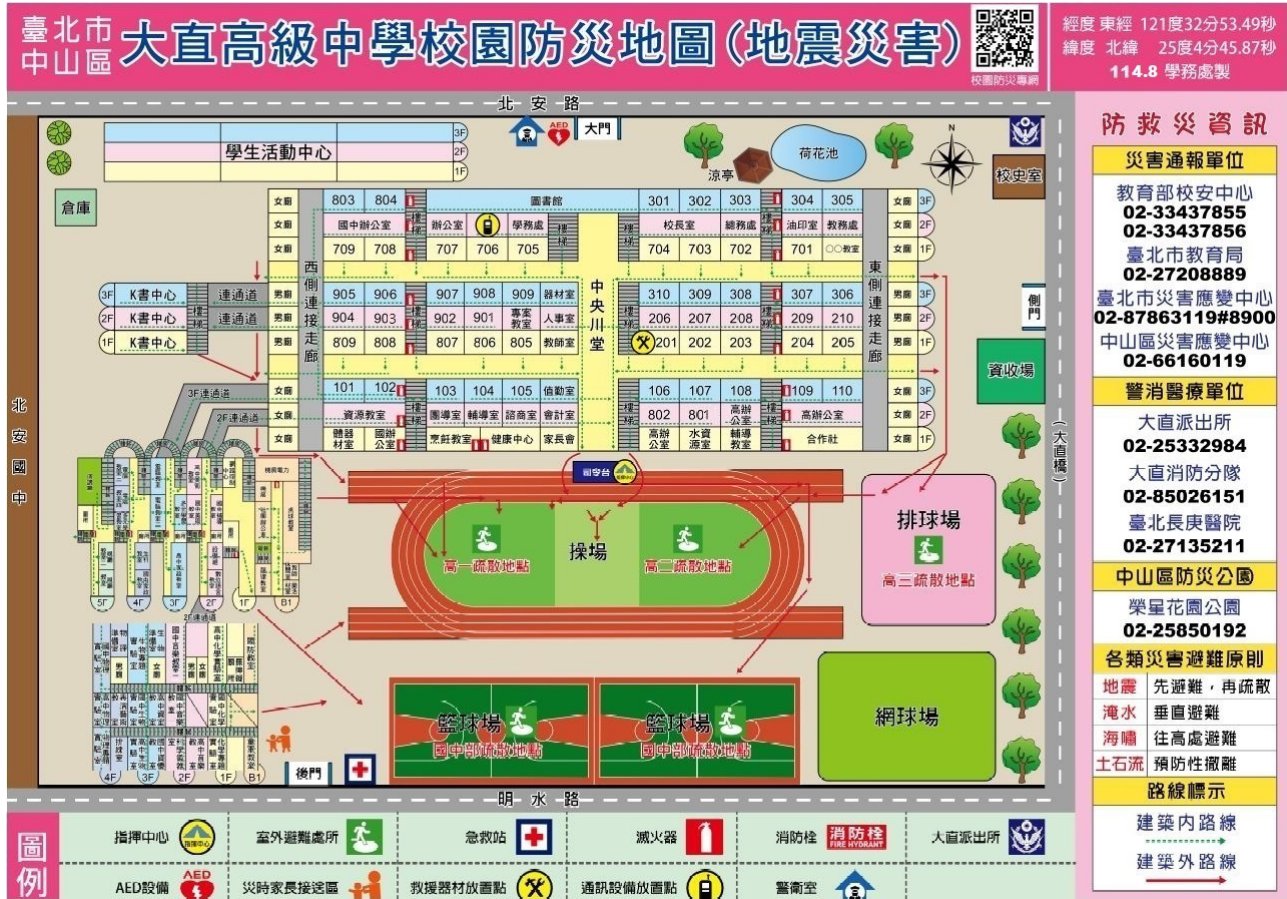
臺北市
中山區
大直高級中學校園防災地圖(地震災害)

校園防災專網

經度 東經 121度32分53.49秒
緯度 北緯 25度4分45.87秒
114.8 學務處製

北 安 路

AED
大門
學生活動中心
3F
2F
1F
荷花池
涼亭
N
校史室
倉庫

文廁 803 804 圖書館 301 302 303 304 305 文廁 3F
文廁 國中辦公室 樓梯 辦公室 學務處 樓梯 校長室 總務處 樓梯 油印室 教務處 文廁 2F
文廁 709 708 707 706 705 704 703 702 701 ○○教室 文廁 1F

西側連接走廊
中央川堂
東側連接走廊

3F K書中心 樓梯 連通道 男廁 905 906 907 908 909 器材室 310 309 308 307 306 男廁 3F
2F K書中心 連通道 男廁 904 903 902 901 專案教室 人事室 206 207 208 209 210 男廁 2F
1F K書中心 男廁 809 808 807 806 805 教師室 201 202 203 204 205 男廁 1F

側門
資收場

文廁 101 102 103 104 105 信勤室 106 107 108 109 110 文廁 3F
3F連通道
2F連通道
文廁 資源教室 團導室 輔導室 諮商室 會計室 802 801 高辦公室 高辦公室 文廁 2F
文廁 體器材室 國辦公室 烹飪教室 健康中心 家長會 高辦公室 水資源室 輔導教室 合作社 文廁 1F

北 安 國 中
(大直橋)

司令台
操場
高一疏散地點
高二疏散地點
排球場
高三疏散地點

5F 4F 3F 2F 1F B1
2F連通道
4F 3F 2F 1F B1

籃球場
國中部疏散地點
籃球場
國中部疏散地點
網球場
後門

明 水 路

防救災資訊
災害通報單位
教育部校安中心
02-33437855
02-33437856
臺北市教育局
02-27208889
臺北市災害應變中心
02-87863119#8900
中山區災害應變中心
02-66160119
警消醫療單位
大直派出所
02-25332984
大直消防分隊
02-85026151
臺北長庚醫院
02-27135211
中山區防災公園
榮星花園公園
02-25850192
各類災害避難原則
| 地震 | 先避難，再疏散 |
|---|---|
| 淹水 | 垂直避難 |
| 海嘯 | 往高處避難 |
| 土石流 | 預防性撤離 |
路線標示
建築內路線
建築外路線

圖例
指揮中心 室外避難處所 急救站 滅火器 消防栓 消防栓 FIRE HYDRANT 大直派出所
AED設備 災時家長接送區 救援器材放置點 通訊設備放置點 警衛室